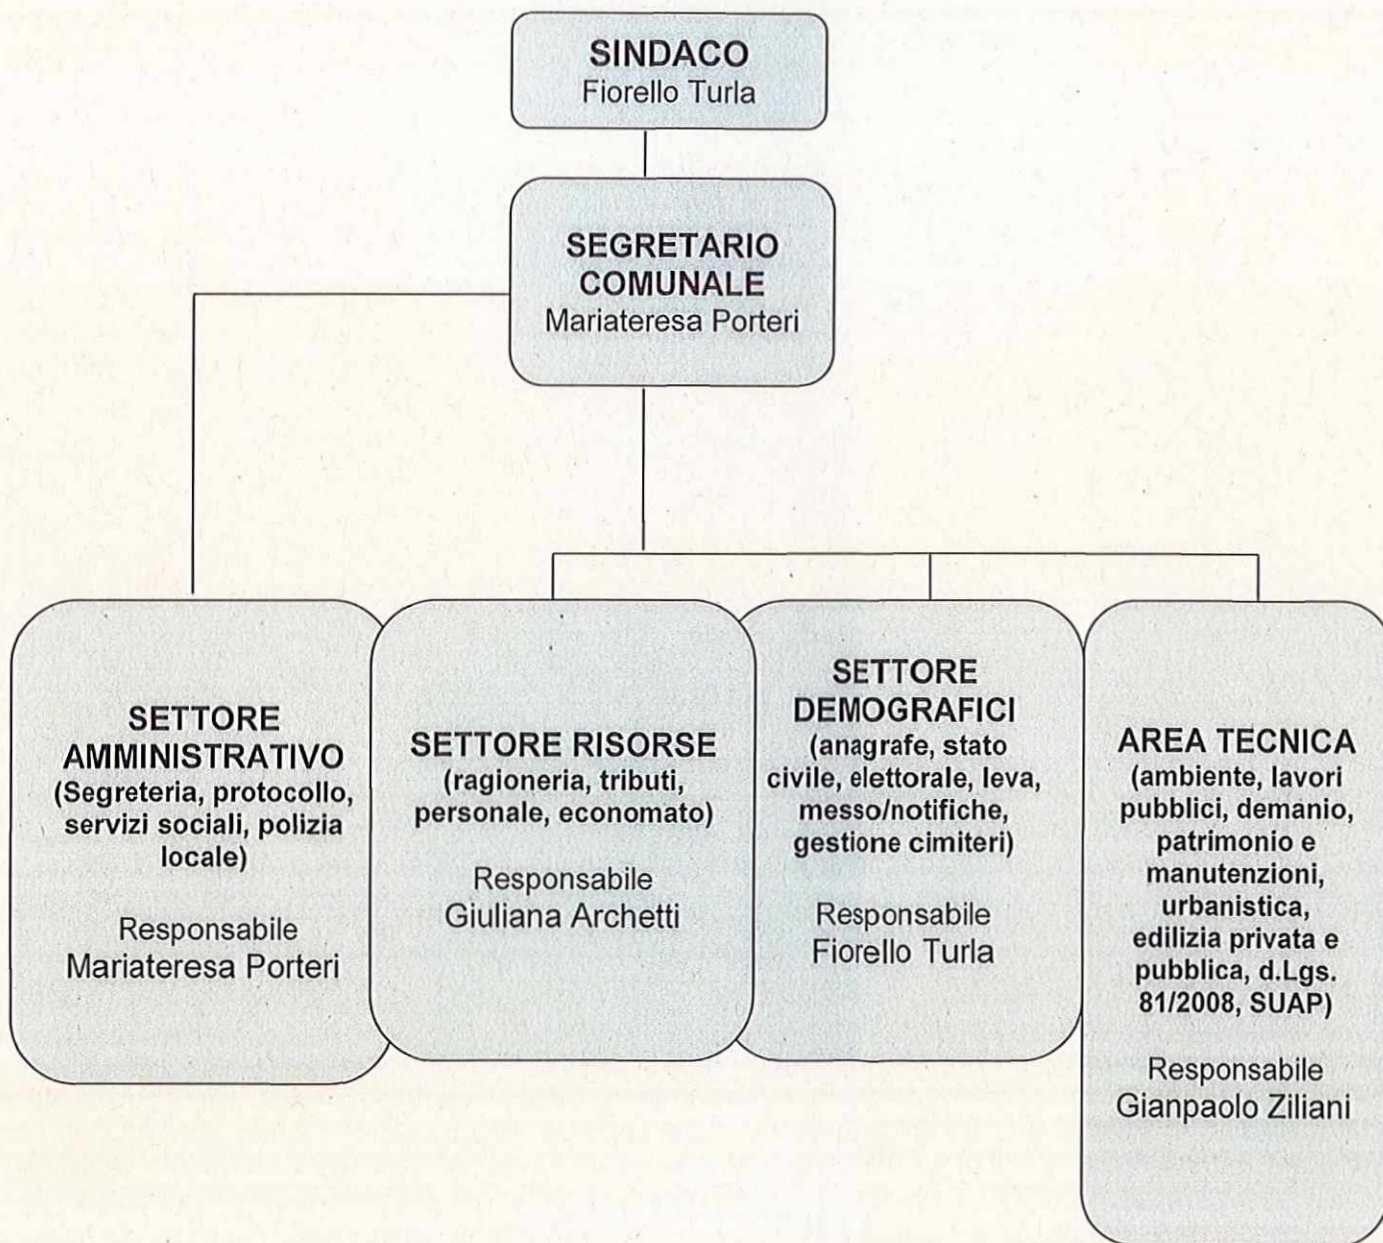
SINDACO
Fiorello Turla

SEGRETARIO COMUNALE
Mariateresa Porteri

SETTORE AMMINISTRATIVO
(Segreteria, protocollo, servizi sociali, polizia locale)

Responsabile
Mariateresa Porteri

SETTORE RISORSE
(ragioneria, tributi, personale, economato)

Responsabile
Giuliana Archetti

SETTORE DEMOGRAFICI
(anagrafe, stato civile, elettorale, leva, messo/notifiche, gestione cimiteri)

Responsabile
Fiorello Turla

AREA TECNICA
(ambiente, lavori pubblici, demanio, patrimonio e manutenzioni, urbanistica, edilizia privata e pubblica, d.Lgs. 81/2008, SUAP)

Responsabile
Gianpaolo Ziliani